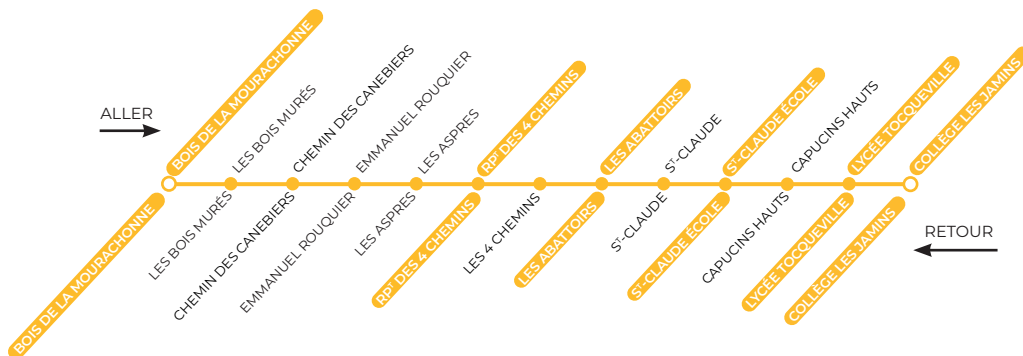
ALLER

BOIS DE LA MOURACHONNE
LES BOIS MURÉS
CHEMIN DES CANEBIERS
EMMANUEL ROUQUIER
LES ASPRES
RP$^{T}$ DES 4 CHEMINS
LES ABATTOIRS
S$^{T}$-CLAUDE
S$^{T}$-CLAUDE ÉCOLE
CAPUCINS HAUTS
LYCÉE TOCQUEVILLE
COLLÈGE LES JAMINS

RETOUR

BOIS DE LA MOURACHONNE
LES BOIS MURÉS
CHEMIN DES CANEBIERS
EMMANUEL ROUQUIER
LES ASPRES
RP$^{T}$ DES 4 CHEMINS
LES 4 CHEMINS
LES ABATTOIRS
S$^{T}$-CLAUDE
S$^{T}$-CLAUDE ÉCOLE
CAPUCINS HAUTS
LYCÉE TOCQUEVILLE
COLLÈGE LES JAMINS